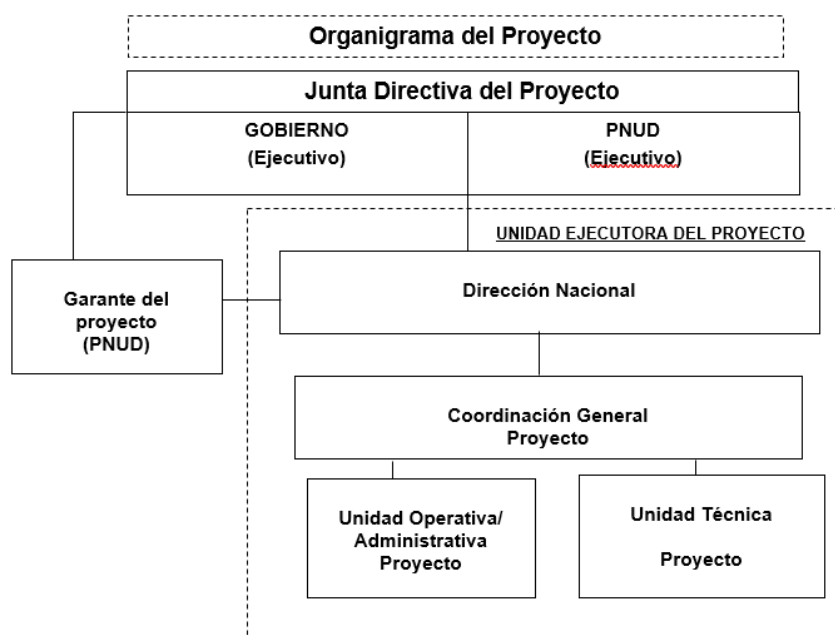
Organigrama del Proyecto

Junta Directiva del Proyecto

GOBIERNO
(Ejecutivo)

PNUD
(Ejecutivo)

UNIDAD EJECUTORA DEL PROYECTO

Garante del proyecto (PNUD)

Dirección Nacional

Coordinación General Proyecto

Unidad Operativa/ Administrativa Proyecto

Unidad Técnica

Proyecto